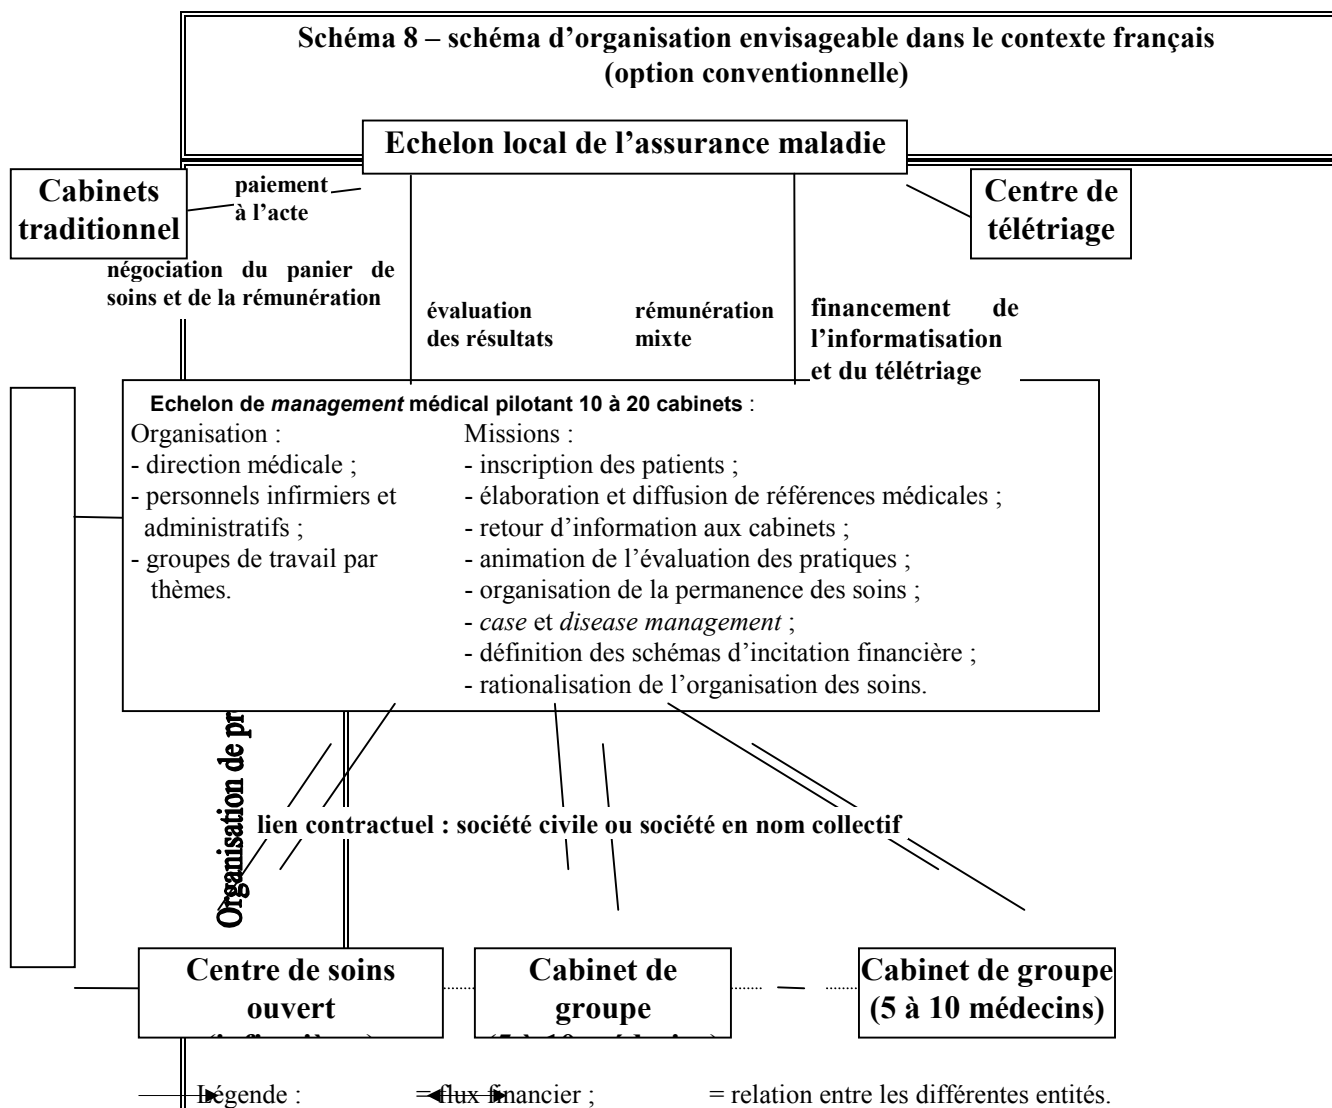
Schéma 8 – schéma d'organisation envisageable dans le contexte français (option conventionnelle)

Echelon local de l'assurance maladie

Cabinets traditionnel

paiement à l'acte

Centre de télétriage

négociation du panier de soins et de la rémunération

évaluation des résultats

rémunération mixte

financement de l'informatisation et du télétriage

Echelon de *management* médical pilotant 10 à 20 cabinets :

Organisation :
- direction médicale ;
- personnels infirmiers et administratifs ;
- groupes de travail par thèmes.

Missions :
- inscription des patients ;
- élaboration et diffusion de références médicales ;
- retour d'information aux cabinets ;
- animation de l'évaluation des pratiques ;
- organisation de la permanence des soins ;
- *case* et *disease management* ;
- définition des schémas d'incitation financière ;
- rationalisation de l'organisation des soins.

Organisation de pr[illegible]

lien contractuel : société civile ou société en nom collectif

Centre de soins ouvert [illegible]

Cabinet de groupe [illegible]

Cabinet de groupe (5 à 10 médecins)

Légende : = flux financier ; = relation entre les différentes entités.